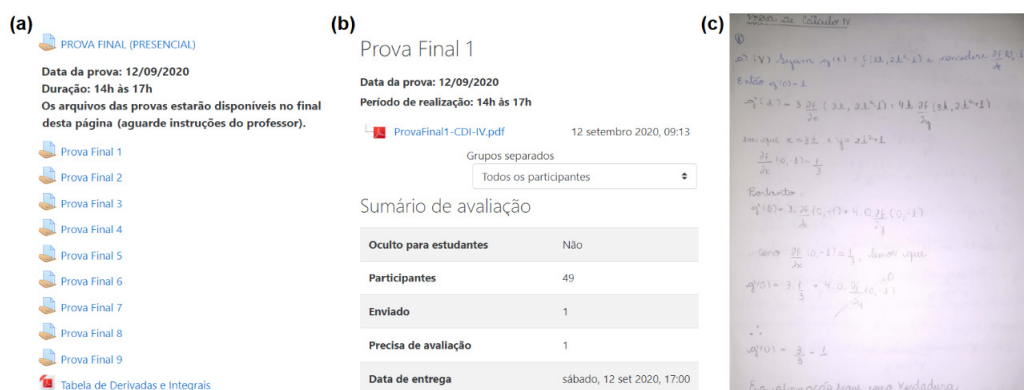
(a)

PROVA FINAL (PRESENCIAL)

Data da prova: 12/09/2020
Duração: 14h às 17h
Os arquivos das provas estarão disponíveis no final desta página (aguarde instruções do professor).

Prova Final 1

Prova Final 2

Prova Final 3

Prova Final 4

Prova Final 5

Prova Final 6

Prova Final 7

Prova Final 8

Prova Final 9

Tabela de Derivadas e Integrais

(b)

Prova Final 1

Data da prova: 12/09/2020
Período de realização: 14h às 17h

ProvaFinal1-CDI-IV.pdf 12 setembro 2020, 09:13

Grupos separados

Todos os participantes

Sumário de avaliação

| Oculto para estudantes | Não |
|---|---|
| Participantes | 49 |
| Enviado | 1 |
| Precisa de avaliação | 1 |
| Data de entrega | sábado, 12 set 2020, 17:00 |

(c)

Prova de Cálculo IV

①

a) (V) Sejam $g(t) = f(3t, 2t^2 - 1)$ e considere $\frac{\partial f}{\partial x}$ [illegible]

Então $g'(0) = 1$

$g'(t) = 3 \cdot \frac{\partial f}{\partial x}(3t, 2t^2-1) + 4t \cdot \frac{\partial f}{\partial y}(3t, 2t^2-1)$

em que $x = 3t$ e $y = 2t^2 - 1$

$\frac{\partial f}{\partial x}(0,-1) = \frac{1}{3}$

Portanto,

$g'(0) = 3 \cdot \frac{\partial f}{\partial x}(0,-1) + 4 \cdot 0 \cdot \frac{\partial f}{\partial y}(0,-1)$

como $\frac{\partial f}{\partial x}(0,-1) = \frac{1}{3}$, temos que

$g'(0) = 3 \cdot \frac{1}{3} + 4 \cdot 0 \cdot \frac{\partial f}{\partial y}(0,-1)$

$\therefore$

$g'(0) = \frac{3}{3} = 1$

E a afirmação logo será verdadeira